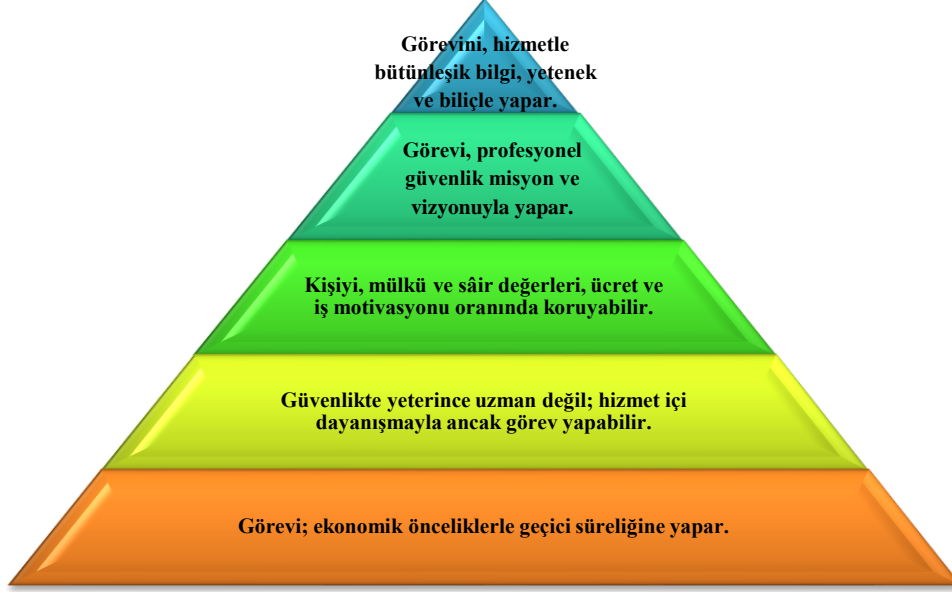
Görevini, hizmetle bütünleşik bilgi, yetenek ve biliçle yapar.

Görevi, profesyonel güvenlik misyon ve vizyonuyla yapar.

Kişiyi, mülkü ve sâir değerleri, ücret ve iş motivasyonu oranında koruyabilir.

Güvenlikte yeterince uzman değil; hizmet içi dayanışmayla ancak görev yapabilir.

Görevi; ekonomik önceliklerle geçici süreliğine yapar.